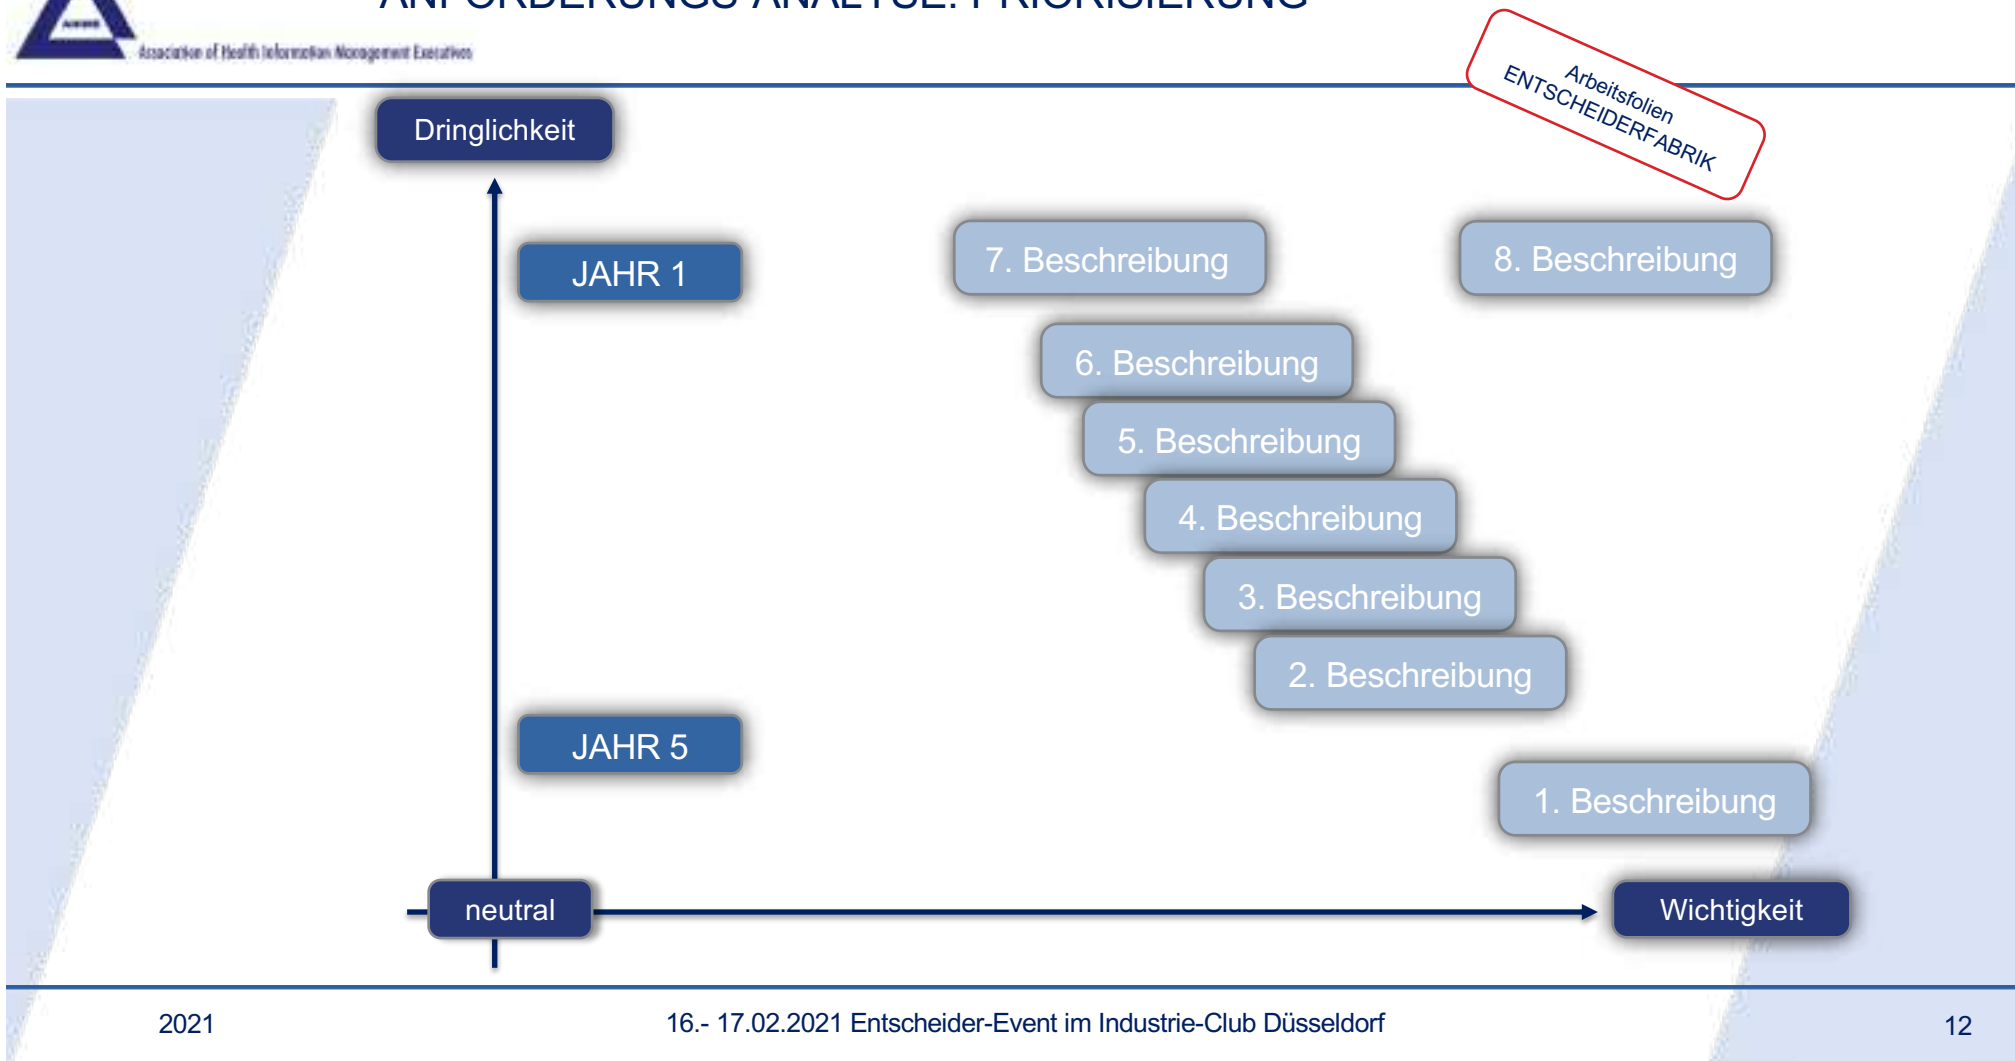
Association of Health Information Management Executives

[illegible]

Arbeitsfolien
ENTSCHEIDERFABRIK

Dringlichkeit

JAHR 1

7. Beschreibung

8. Beschreibung

6. Beschreibung

5. Beschreibung

4. Beschreibung

3. Beschreibung

2. Beschreibung

JAHR 5

1. Beschreibung

neutral

Wichtigkeit

2021

16.- 17.02.2021 Entscheider-Event im Industrie-Club Düsseldorf

12